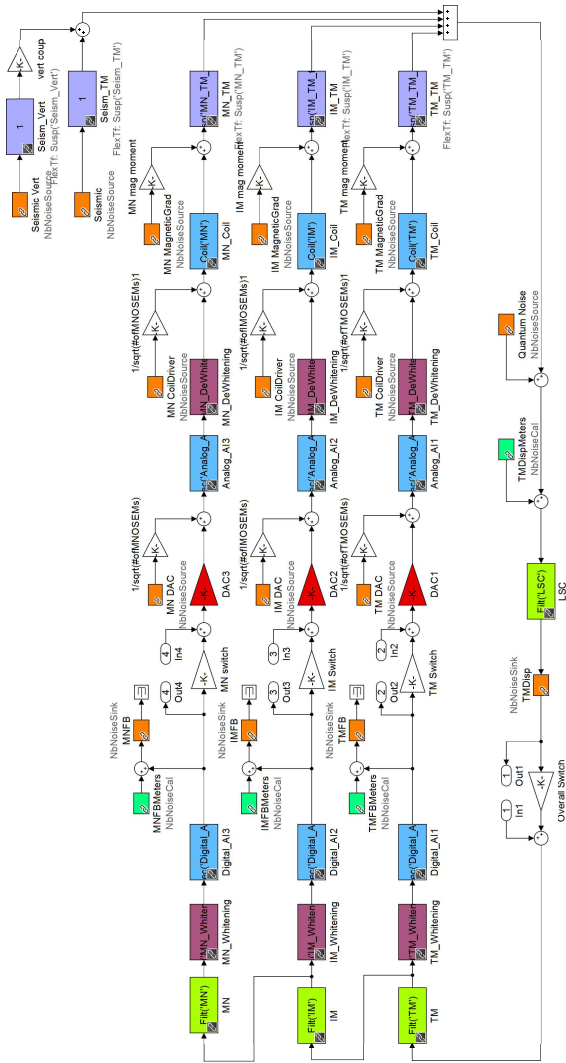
vert coup
-K-
1
Seism_Vert
FlexTf: Susp('Seism_Vert')
Seismic_Vert
NbNoiseSource
1
Seism_TM
FlexTf: Susp('Seism_TM')
Seismic
NbNoiseSource

MN mag moment
-K-
MN MagneticGrad
NbNoiseSource
Coil('MN')
MN_Coil
MN_TM
FlexTf: Susp('MN_TM')
1/sqrt(#ofMNOSEMs)1
-K-
MN CoilDriver
NbNoiseSource
MN_DeWhitening
Analog_AI3
1/sqrt(#ofMNOSEMs)
-K-
MN DAC
NbNoiseSource
-K-
DAC3
4
In4
-K-
MN switch
4
Out4
NbNoiseSink
MNFB
MNFBMeters
NbNoiseCal
Digital_AI3
MN_Whitening
Filt('MN')
MN

IM mag moment
-K-
IM MagneticGrad
NbNoiseSource
Coil('IM')
IM_Coil
IM_TM
FlexTf: Susp('IM_TM')
1/sqrt(#ofIMOSEMs)1
-K-
IM CoilDriver
NbNoiseSource
IM_DeWhitening
Analog_AI2
1/sqrt(#ofIMOSEMs)
-K-
IM DAC
NbNoiseSource
-K-
DAC2
3
In3
-K-
IM Switch
3
Out3
NbNoiseSink
IMFB
IMFBMeters
NbNoiseCal
Digital_AI2
IM_Whitening
Filt('IM')
IM

TM mag moment
-K-
TM MagneticGrad
NbNoiseSource
Coil('TM')
TM_Coil
TM_TM
FlexTf: Susp('TM_TM')
1/sqrt(#ofTMOSEMs)1
-K-
TM CoilDriver
NbNoiseSource
TM_DeWhitening
Analog_AI1
1/sqrt(#ofTMOSEMs)
-K-
TM DAC
NbNoiseSource
-K-
DAC1
2
In2
-K-
TM Switch
2
Out2
NbNoiseSink
TMFB
TMFBMeters
NbNoiseCal
Digital_AI1
TM_Whitening
Filt('TM')
TM

Quantum Noise
NbNoiseSource
TMDispMeters
NbNoiseCal
Filt('LSC')
LSC
NbNoiseSink
TMDisp
1
Out1
-K-
1
In1
Overall Switch